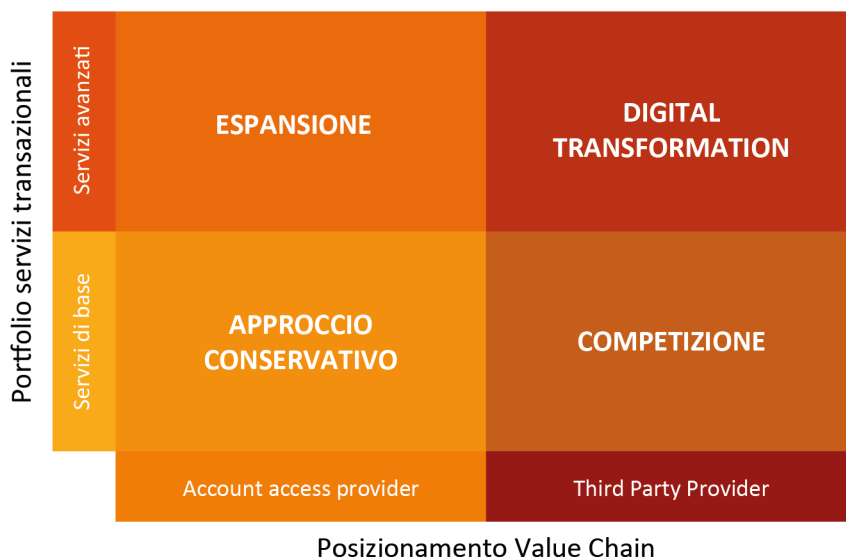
Portfolio servizi transazionali

Servizi avanzati

ESPANSIONE

DIGITAL TRANSFORMATION

Servizi di base

APPROCCIO CONSERVATIVO

COMPETIZIONE

Account access provider

Third Party Provider

Posizionamento Value Chain